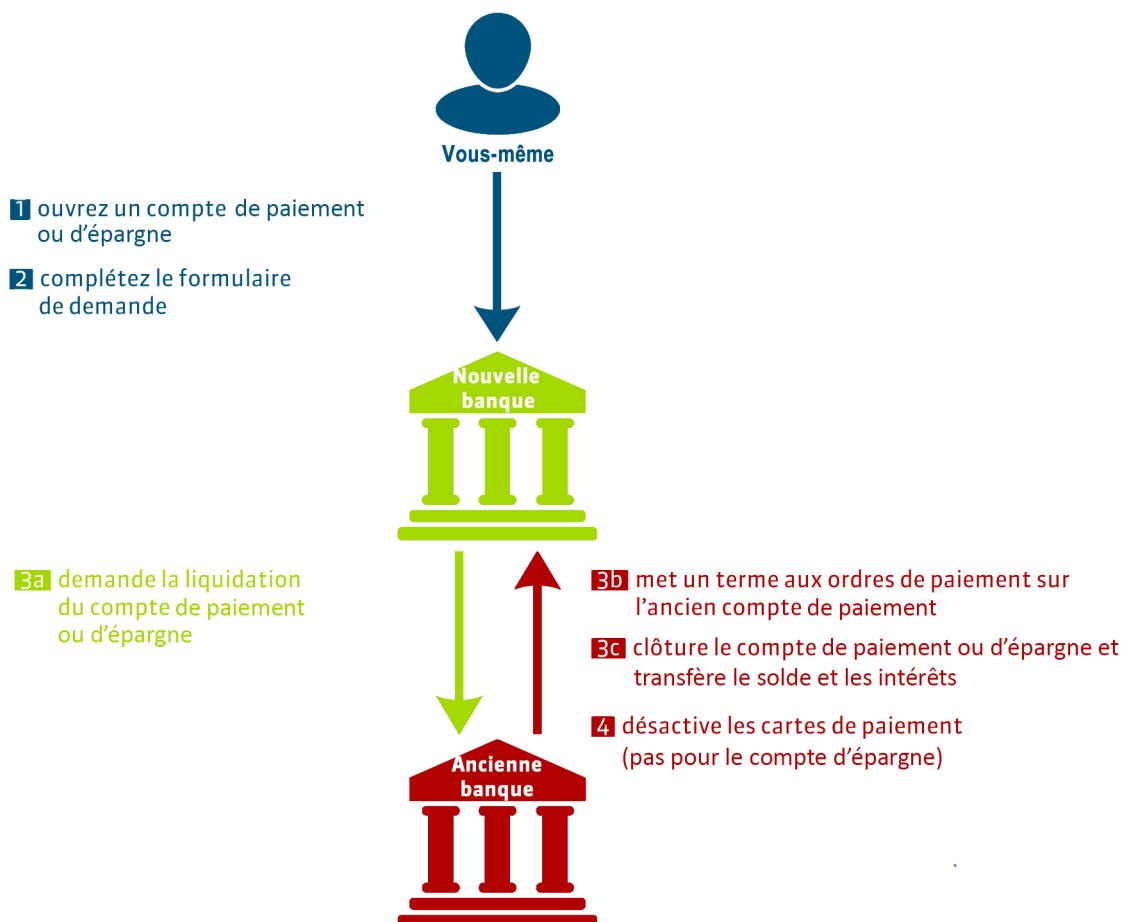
Vous-même

1 ouvrez un compte de paiement ou d’épargne

2 complétez le formulaire de demande

Nouvelle banque

3a demande la liquidation du compte de paiement ou d’épargne

3b met un terme aux ordres de paiement sur l’ancien compte de paiement

3c clôture le compte de paiement ou d’épargne et transfère le solde et les intérêts

4 désactive les cartes de paiement (pas pour le compte d’épargne)

Ancienne banque